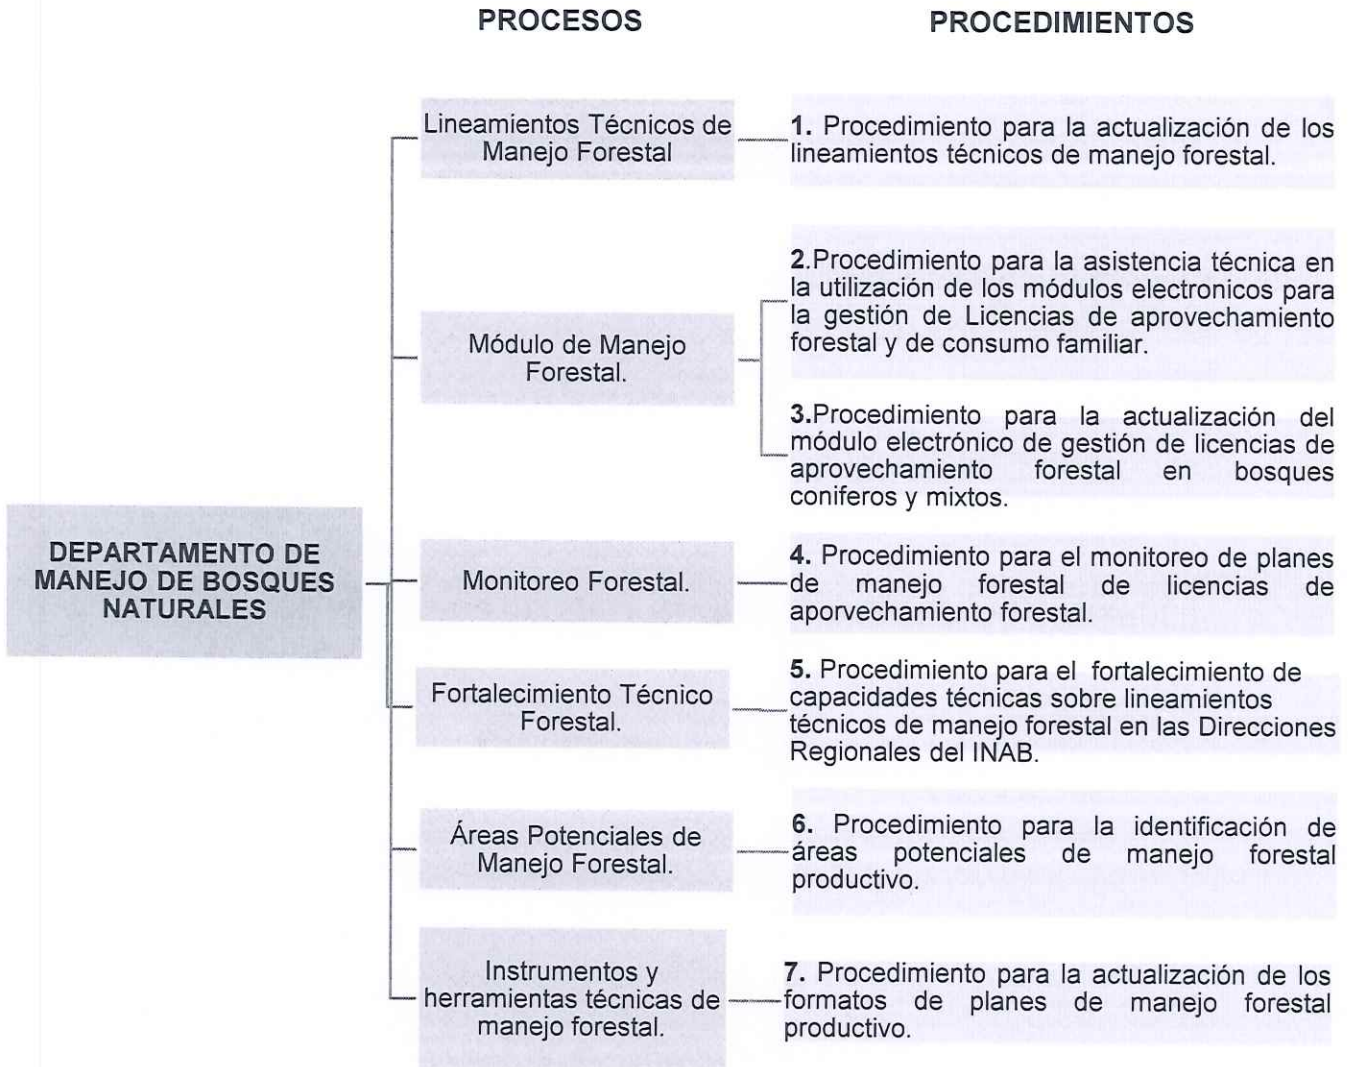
PROCESOS

PROCEDIMIENTOS

DEPARTAMENTO DE MANEJO DE BOSQUES NATURALES

Lineamientos Técnicos de Manejo Forestal

1. Procedimiento para la actualización de los lineamientos técnicos de manejo forestal.

Módulo de Manejo Forestal.

2.Procedimiento para la asistencia técnica en la utilización de los módulos electronicos para la gestión de Licencias de aprovechamiento forestal y de consumo familiar.

3.Procedimiento para la actualización del módulo electrónico de gestión de licencias de aprovechamiento forestal en bosques coniferos y mixtos.

Monitoreo Forestal.

4. Procedimiento para el monitoreo de planes de manejo forestal de licencias de aporvechamiento forestal.

Fortalecimiento Técnico Forestal.

5. Procedimiento para el fortalecimiento de capacidades técnicas sobre lineamientos técnicos de manejo forestal en las Direcciones Regionales del INAB.

Áreas Potenciales de Manejo Forestal.

6. Procedimiento para la identificación de áreas potenciales de manejo forestal productivo.

Instrumentos y herramientas técnicas de manejo forestal.

7. Procedimiento para la actualización de los formatos de planes de manejo forestal productivo.